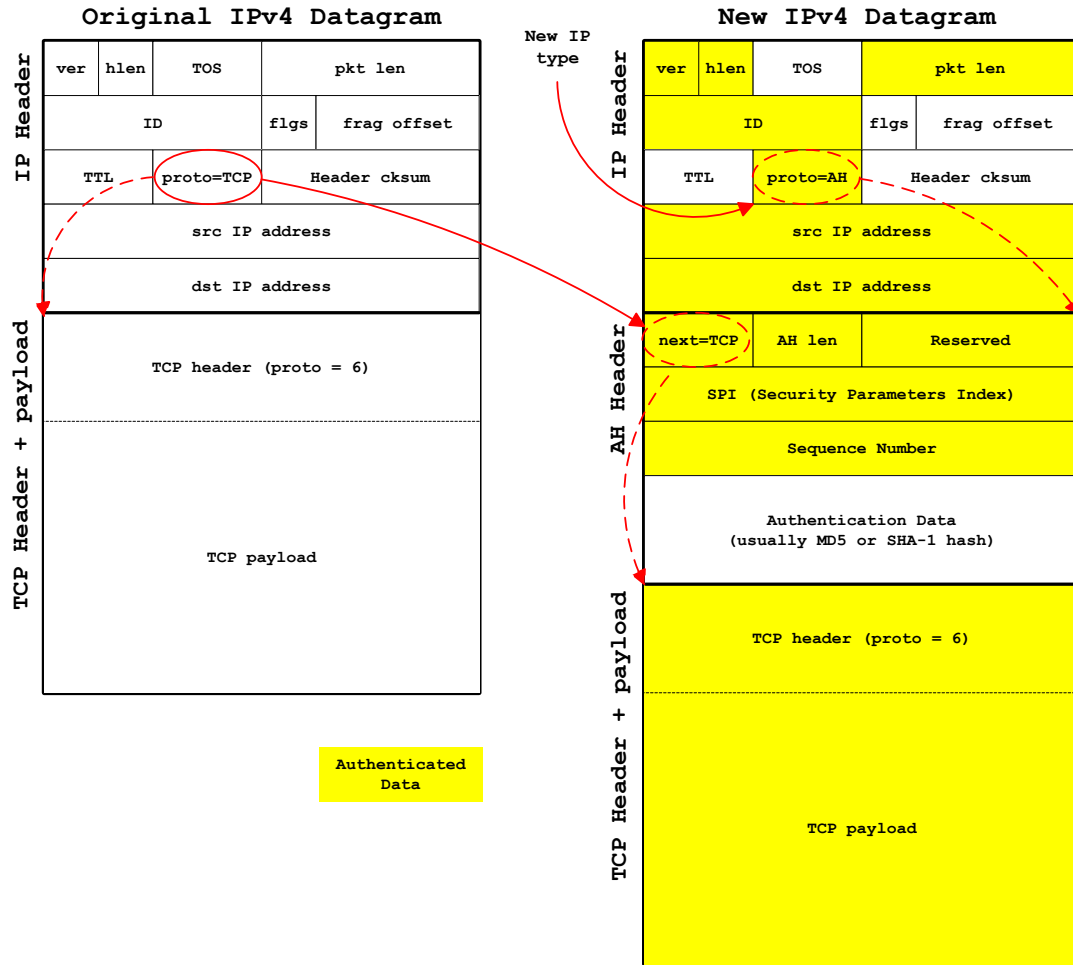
Original IPv4 Datagram

IP Header

| ver | hlen | TOS | pkt len | |
|---|---|---|---|---|
| ID | | | flgs | frag offset |
| TTL | proto=TCP | Header cksum | | |
| src IP address | | | | |
| dst IP address | | | | |

TCP Header + payload

TCP header (proto = 6)

TCP payload

New IP type

New IPv4 Datagram

IP Header

| ver | hlen | TOS | pkt len | |
|---|---|---|---|---|
| ID | | | flgs | frag offset |
| TTL | proto=AH | Header cksum | | |
| src IP address | | | | |
| dst IP address | | | | |

AH Header

| next=TCP | AH len | Reserved |
|---|---|---|
| SPI (Security Parameters Index) | | |
| Sequence Number | | |
| Authentication Data (usually MD5 or SHA-1 hash) | | |

TCP Header + payload

TCP header (proto = 6)

TCP payload

Authenticated Data